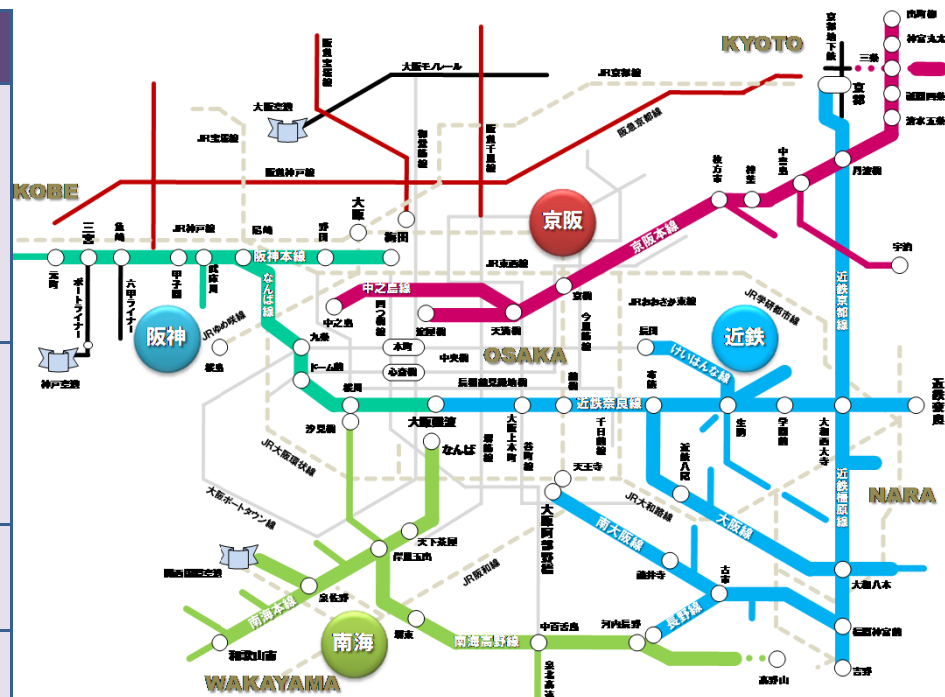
KYOTO
京都地下鉄
出町柳
神宮丸太町
三条
祇園四条
清水五条
京都
阪急宝塚線
大阪モノレール
JR京都線
大阪空港
阪急京都線
JR宝塚線
御堂筋線
阪急千里線
枚方市
樟葉
中書島
丹波橋
阪急神戸線
KOBE
大阪
梅田
京阪
宇治
三宮
魚崎
JR神戸線
尼崎
野田
阪神本線
京阪本線
元町
ポートライナー
六甲ライナー
甲子園
武庫川
なんば線
中之島線
JR東西線
京橋
JRおおさか東線
JR学研都市線
近鉄京都線
阪神
JRゆめ咲線
中之島
四つ橋線
渡辺橋
天満橋
今里筋線
長田
近鉄
神戸空港
九条
本町
中央線
けいはんな線
桜島
ドーム前
心斎橋
OSAKA
長堀鶴見緑地線
鶴橋
桜川
近鉄奈良線
布施
生駒
学園前
大和西大寺
近鉄奈良
弁天町
大阪難波
なんば
大阪上本町
谷町線
堺筋線
千日前線
近鉄八尾
JR大阪環状線
天王寺
近鉄橿原線
NARA
大阪ポートタウン線
大阪阿部野橋
JR大和路線
大阪線
南大阪線
天下茶屋
岸里玉出
関西国際空港
JR阪和線
藤井寺
古市
大和八木
南海本線
泉佐野
堺東
中百舌鳥
河内長野
長野線
南海高野線
橿原神宮前
和歌山市
南海
泉北高速
高野山
吉野
WAKAYAMA